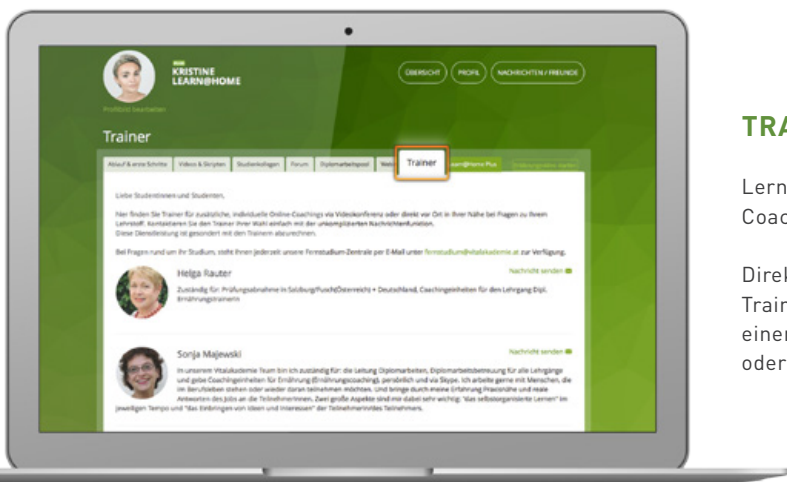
KRISTINE
LEARN@HOME

Profilbild bearbeiten

ÜBERSICHT PROFIL NACHRICHTEN / FREUNDE

Trainer

Ablauf & erste Schritte | Videos & Skripten | Studienkollegen | Forum | Diplomarbeitspool | Weit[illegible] | Trainer | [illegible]earn@Home Plus | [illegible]

Liebe Studentinnen und Studenten,

hier finden Sie Trainer für zusätzliche, individuelle Online-Coachings via Videokonferenz oder direkt vor Ort in Ihrer Nähe bei Fragen zu Ihrem Lernstoff. Kontaktieren Sie den Trainer Ihrer Wahl einfach mit der unkomplizierten Nachrichtenfunktion. Diese Dienstleistung ist gesondert mit den Trainern abzurechnen.

Bei Fragen rund um Ihr Studium, steht Ihnen jederzeit unsere Fernstudium-Zentrale per E-Mail unter fernstudium@vitalakademie.at zur Verfügung.

Helga Rauter
Nachricht senden
Zuständig für: Prüfungsabnahme in Salzburg/Fusch(Österreich) + Deutschland, Coachingeinheiten für den Lehrgang Dipl. Ernährungstrainerin

Sonja Majewski
Nachricht senden
In unserem Vitalakademie Team bin ich zuständig für: die Leitung Diplomarbeiten, Diplomarbeitsbetreuung für alle Lehrgänge und gebe Coachingeinheiten für Ernährung (Ernährungscoaching), persönlich und via Skype. Ich arbeite gerne mit Menschen, die im Berufsleben stehen oder wieder daran teilnehmen möchten. Und bringe durch meine Erfahrung Praxisnähe und reale Antworten des Jobs an die Teilnehmerinnen. Zwei große Aspekte sind mir dabei sehr wichtig: "das selbstorganisierte Lernen" im jeweiligen Tempo und "das Einbringen von Ideen und Interessen" der Teilnehmerin/des Teilnehmers.

TRA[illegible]

Lern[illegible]
Coac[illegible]

Direk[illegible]
Train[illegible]
einer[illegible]
oder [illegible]